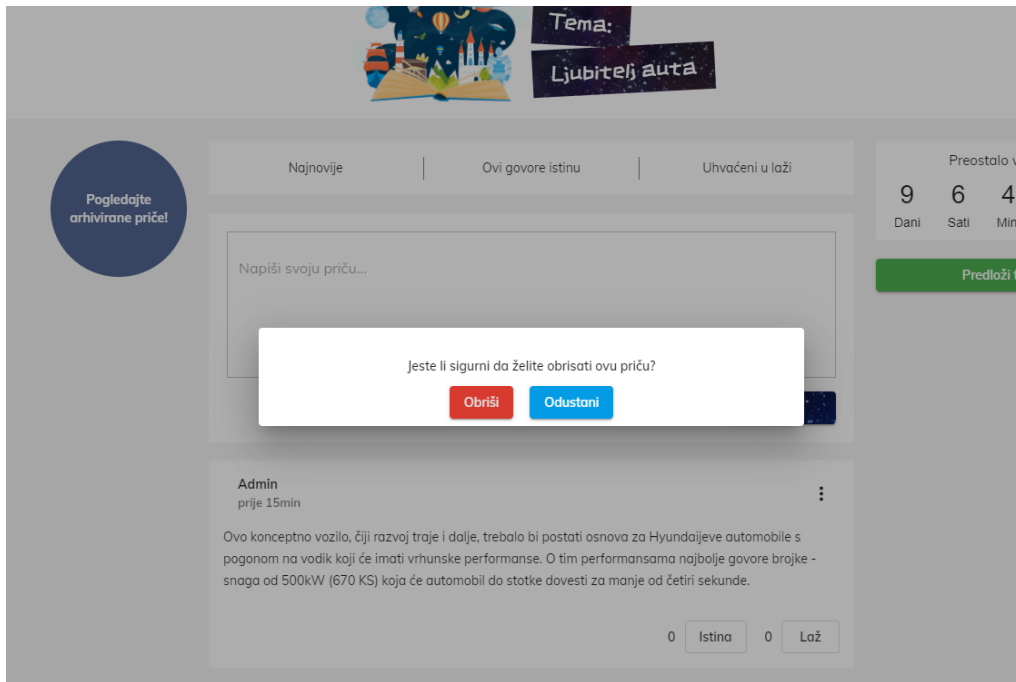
Tema:
Ljubitelj auta

Pogledajte arhivirane priče!

Najnovije | Ovi govore istinu | Uhvaćeni u laži

Preostalo v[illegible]
9 Dani
6 Sati
4 Min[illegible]

Predloži t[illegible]

Napiši svoju priču...

Jeste li sigurni da želite obrisati ovu priču?
Obriši
Odustani

Admin
prije 15min

Ovo konceptno vozilo, čiji razvoj traje i dalje, trebalo bi postati osnova za Hyundaijeve automobile s pogonom na vodik koji će imati vrhunske performanse. O tim performansama najbolje govore brojke - snaga od 500kW (670 KS) koja će automobil do stotke dovesti za manje od četiri sekunde.

0 Istina 0 Laž